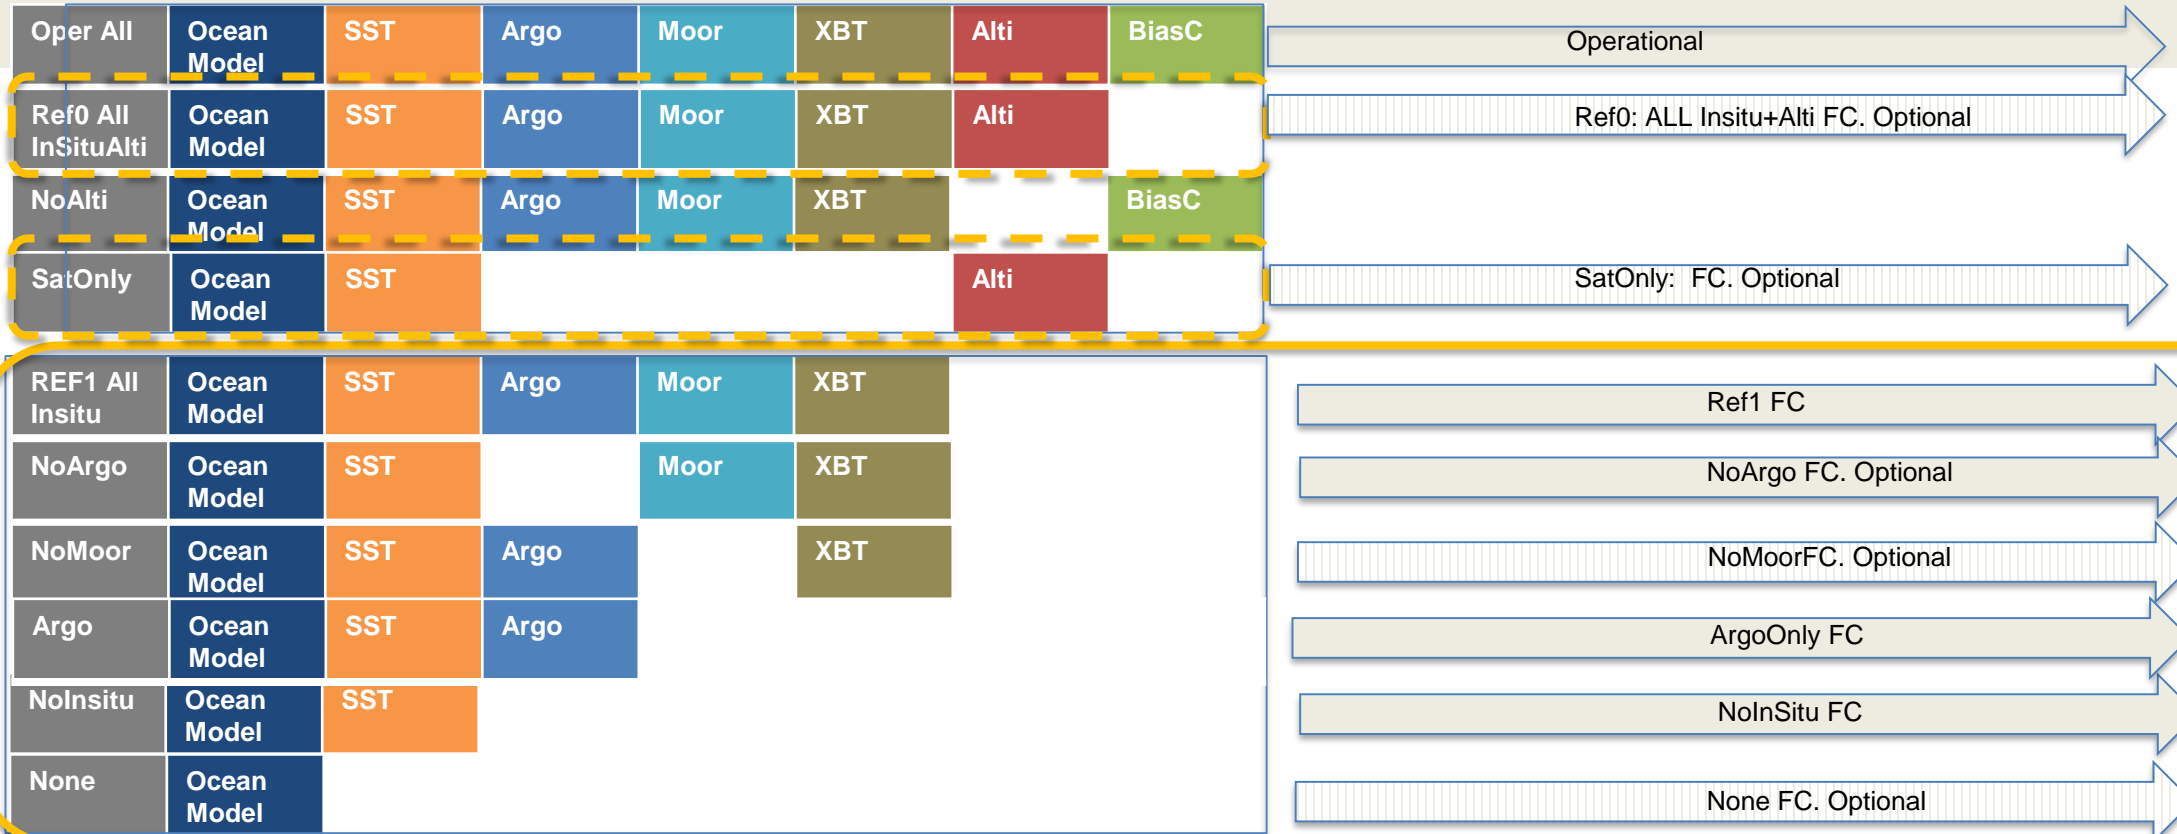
| Oper All | Ocean Model | SST | Argo | Moor | XBT | Alti | BiasC |
|---|---|---|---|---|---|---|---|
| Ref0 All InSituAlti | Ocean Model | SST | Argo | Moor | XBT | Alti | |
| NoAlti | Ocean Model | SST | Argo | Moor | XBT | | BiasC |
| SatOnly | Ocean Model | SST | | | | Alti | |

Operational

Ref0: ALL Insitu+Alti FC. Optional

SatOnly: FC. Optional

| REF1 All Insitu | Ocean Model | SST | Argo | Moor | XBT |
|---|---|---|---|---|---|
| NoArgo | Ocean Model | SST | | Moor | XBT |
| NoMoor | Ocean Model | SST | Argo | | XBT |
| Argo | Ocean Model | SST | Argo | | |
| NoInsitu | Ocean Model | SST | | | |
| None | Ocean Model | | | | |

Ref1 FC

NoArgo FC. Optional

NoMoorFC. Optional

ArgoOnly FC

NoInSitu FC

None FC. Optional